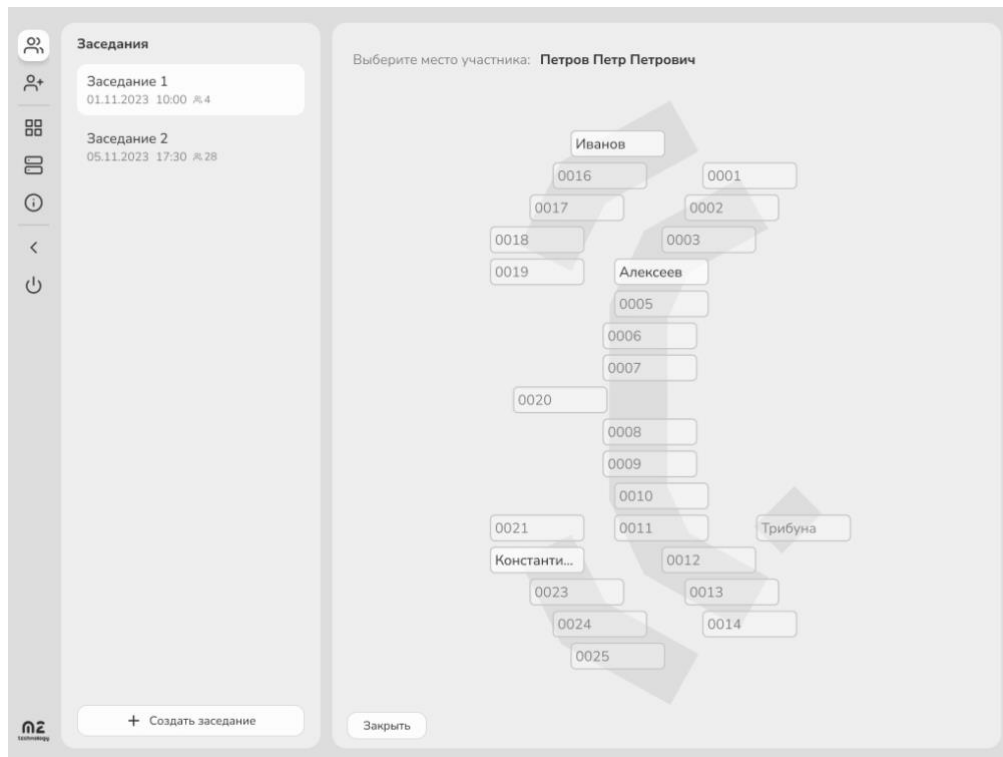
Заседания

Заседание 1
01.11.2023 10:00 4

Заседание 2
05.11.2023 17:30 28

+ Создать заседание

Выберите место участника: **Петров Петр Петрович**

Иванов
0016
0001
0017
0002
0018
0003
0019
Алексеев
0005
0006
0007
0020
0008
0009
0010
0021
0011
Трибуна
Константи...
0012
0023
0013
0024
0014
0025

Закрыть

ME
technology